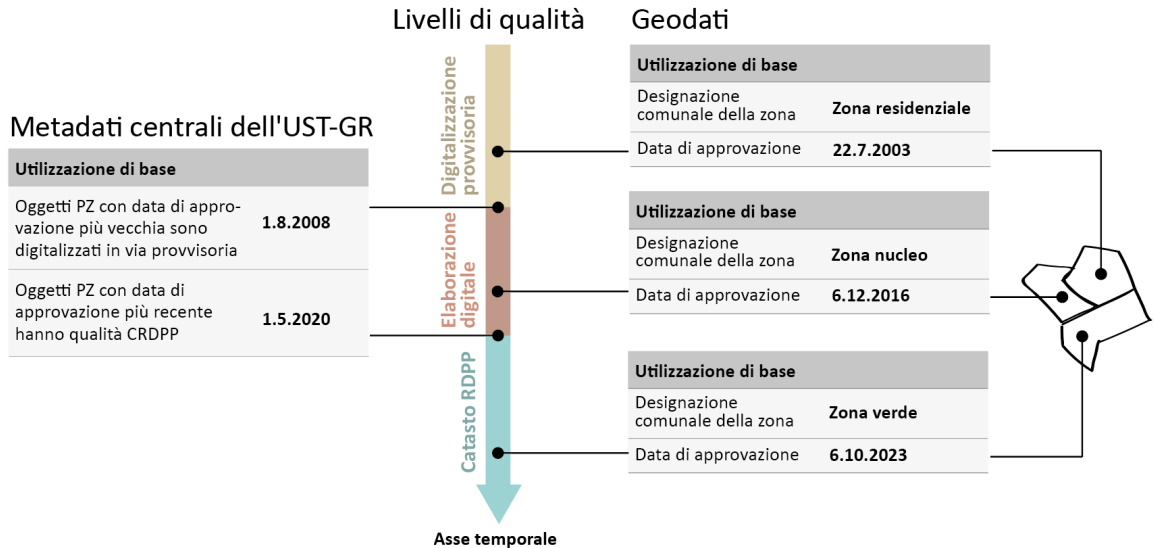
Livelli di qualità

Geodati

Metadati centrali dell'UST-GR

| Utilizzazione di base | |
|---|---|
| Oggetti PZ con data di approvazione più vecchia sono digitalizzati in via provvisoria | 1.8.2008 |
| Oggetti PZ con data di approvazione più recente hanno qualità CRDPP | 1.5.2020 |

Digitalizzazione provvisoria

Elaborazione digitale

Catasto RDPP

Asse temporale

| Utilizzazione di base | |
|---|---|
| Designazione comunale della zona | Zona residenziale |
| Data di approvazione | 22.7.2003 |

| Utilizzazione di base | |
|---|---|
| Designazione comunale della zona | Zona nucleo |
| Data di approvazione | 6.12.2016 |

| Utilizzazione di base | |
|---|---|
| Designazione comunale della zona | Zona verde |
| Data di approvazione | 6.10.2023 |